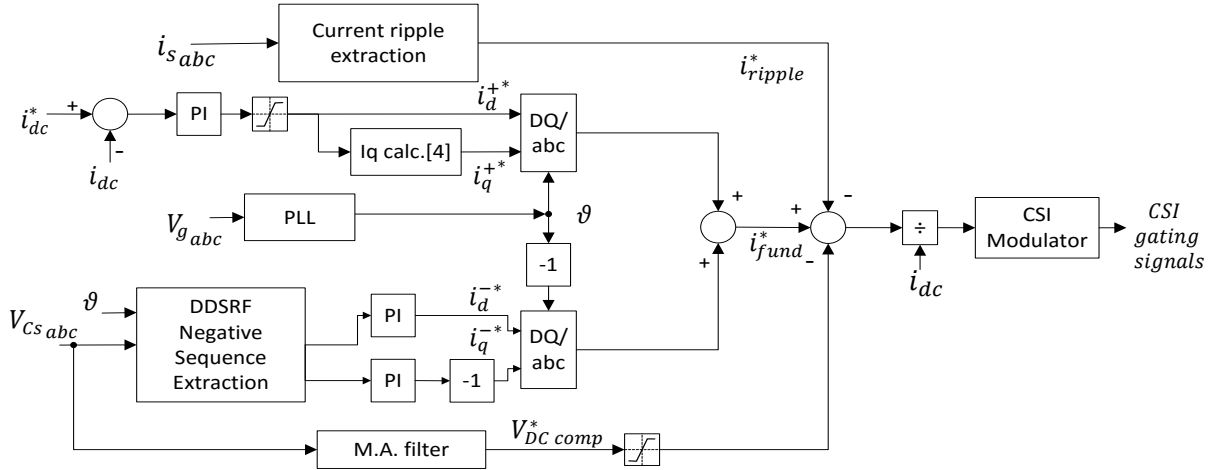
$i_{s_{abc}}$

Current ripple extraction

$i^*_{ripple}$

$i^*_{dc}$

+

-

$i_{dc}$

PI

$i_d^{+*}$

Iq calc.[4]

$i_q^{+*}$

DQ/ abc

$V_{g_{abc}}$

PLL

$\vartheta$

-1

+

+

$i^*_{fund}$

+

-

-

÷

$i_{dc}$

CSI Modulator

$CSI$ $gating$ $signals$

$V_{Cs\,abc}$

$\vartheta$

DDSRF Negative Sequence Extraction

PI

PI

$i_d^{-*}$

$i_q^{-*}$

-1

DQ/ abc

M.A. filter

$V^*_{DC\,comp}$